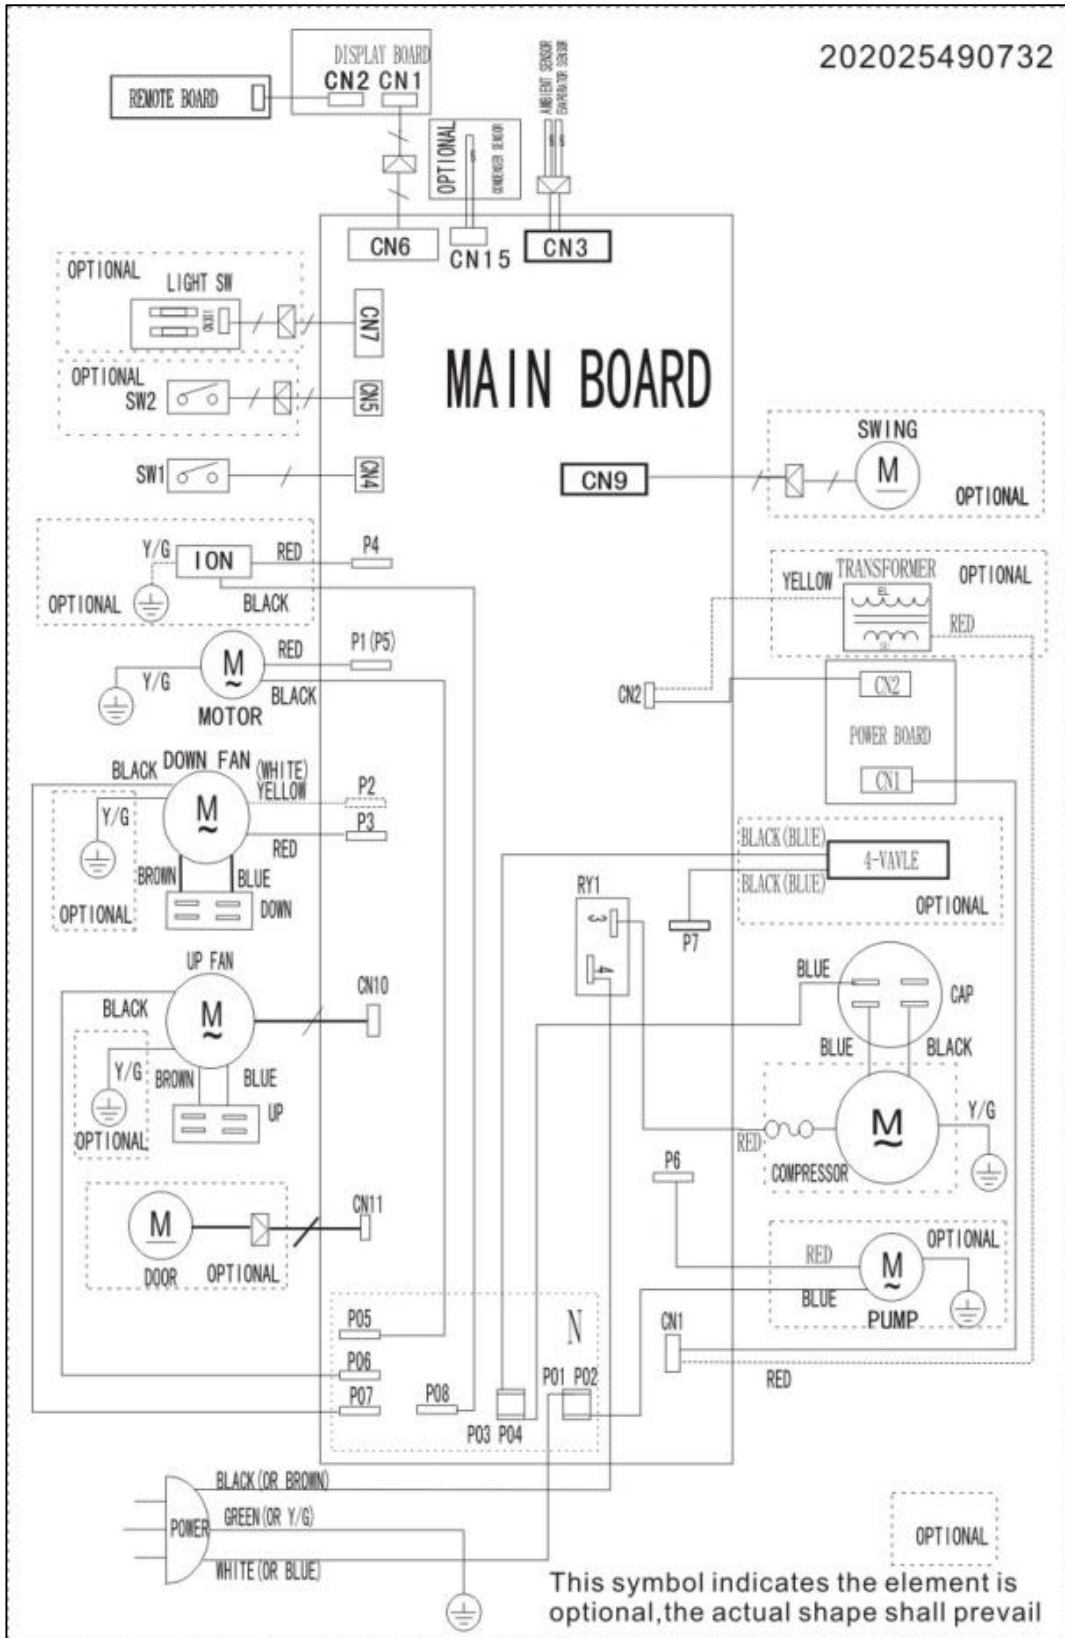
202025490732

DISPLAY BOARD
CN2 CN1
REMOTE BOARD
AMBIENT SENSOR
EVAPORATOR SENSOR
OPTIONAL
CONDENSER SENSOR
CN6
CN15
CN3

OPTIONAL
LIGHT SW
CN7
MAIN BOARD
OPTIONAL
SW2
CN5
SW1
CN4
SWING
M
OPTIONAL
CN9

Y/G
ION
RED
P4
OPTIONAL
BLACK
YELLOW
TRANSFORMER
OPTIONAL
RED
M
RED
P1(P5)
Y/G
MOTOR
BLACK
CN2
CN2
POWER BOARD
CN1
BLACK
DOWN FAN
(WHITE)
YELLOW
P2
M
Y/G
P3
RED
BLACK(BLUE)
4-VAVLE
BLACK(BLUE)
OPTIONAL
BROWN
BLUE
DOWN
OPTIONAL
RY1
3
4
P7
UP FAN
CN10
BLACK
M
BLUE
CAP
Y/G
BROWN
BLUE
BLUE
BLACK
UP
OPTIONAL
M
Y/G
RED
COMPRESSOR
P6
CN11
M
DOOR
OPTIONAL
RED
OPTIONAL
M
BLUE
PUMP
N
CN1
P05
P06
P01 P02
RED
P07
P08
P03 P04
BLACK(OR BROWN)
POWER
GREEN(OR Y/G)
WHITE(OR BLUE)
OPTIONAL
This symbol indicates the element is optional,the actual shape shall prevail